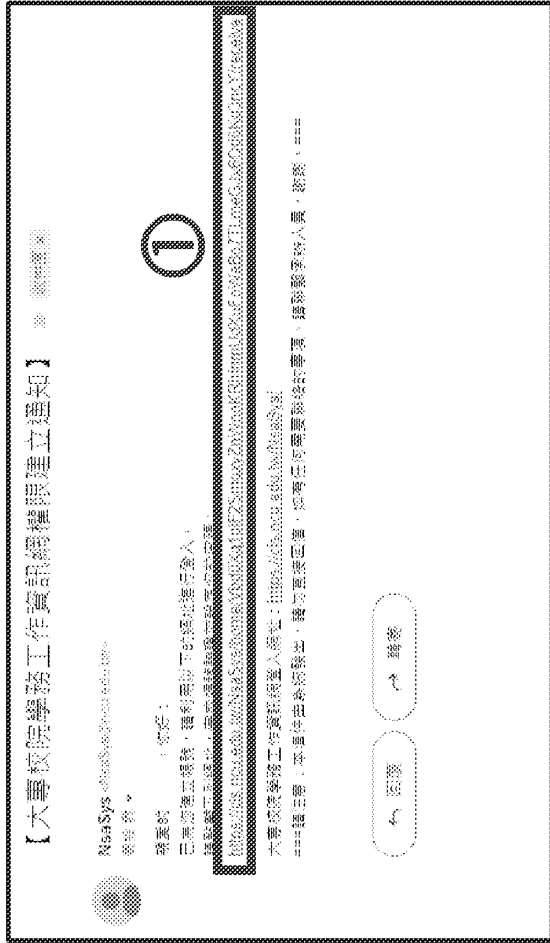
【大專校院學務工作資訊網帳號建立通知】

NsaSys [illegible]

寄給 我

親愛的 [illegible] 您好：

已為您建立帳號，請利用以下連結進行登入：

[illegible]

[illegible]

①

大專校院學務工作資訊網登入網址：https://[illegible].edu.tw/NsaSys/

==請注意，本郵件為系統發出，請勿直接回信，如有任何問題請洽詢承辦人員，謝謝！==

回覆

轉寄